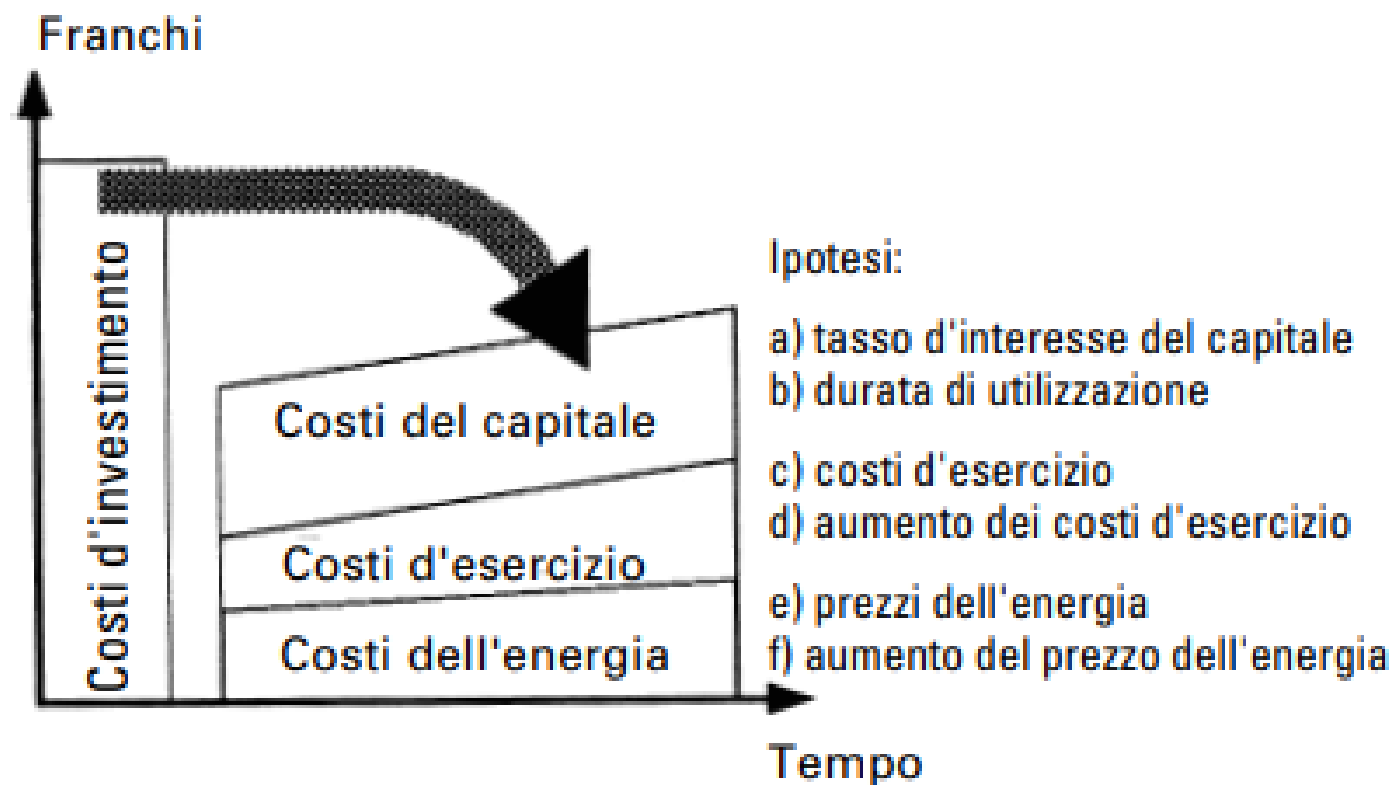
Franchi

Costi d'investimento

Costi del capitale

Costi d'esercizio

Costi dell'energia

Tempo

Ipotesi:

a) tasso d'interesse del capitale
b) durata di utilizzazione

c) costi d'esercizio
d) aumento dei costi d'esercizio

e) prezzi dell'energia
f) aumento del prezzo dell'energia